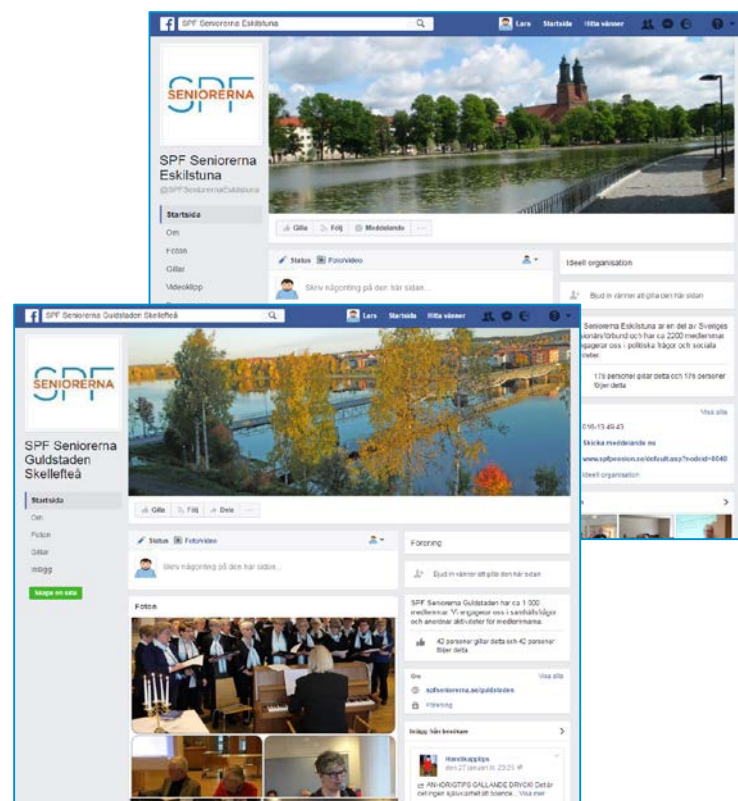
SPF Seniorerna Eskilstuna

Lars Startsida Hitta vänner

SPF SENIORERNA

SPF Seniorerna Eskilstuna

@SPFSeniorernaEskilstuna

Startsida

Om

Foton

Gillar

Videoklipp

Gilla Följ Meddelande ···

Status Foto/video

Skriv någonting på den här sidan...

Ideell organisation

Bjud in vänner att gilla den här sidan

Seniorerna Eskilstuna är en del av Sveriges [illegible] och har ca 2200 medlemmar. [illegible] engagerar oss i politiska frågor och sociala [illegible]

176 personer gillar detta och 176 personer följer detta

Visa alla

016-13 49 43

Skicka meddelande nu

www.spfpension.se/default.asp?nodeid=8040

Ideell organisation

SPF Seniorerna Guldstaden Skellefteå

Lars Startsida Hitta vänner

SPF SENIORERNA

SPF Seniorerna Guldstaden Skellefteå

Startsida

Om

Foton

Gillar

Inlägg

Skapa en sida

Gilla Följ Dela ···

Status Foto/video

Skriv någonting på den här sidan...

Foton

Förening

Bjud in vänner att gilla den här sidan

SPF Seniorerna Guldstaden har ca 1 300 medlemmar. Vi engagerar oss i samhällsfrågor och anordnar aktiviteter för medlemmarna.

42 personer gillar detta och 42 personer följer detta

Om

Visa alla

spfseniorerna.se/guldstaden

Förening

Inlägg från besökare

Handikappljus
den 27 januari kl. 23:25

ANHÖRIGTIPS GÄLLANDE DRYCK! Det är det inget sjukvården att böende... Visa mer